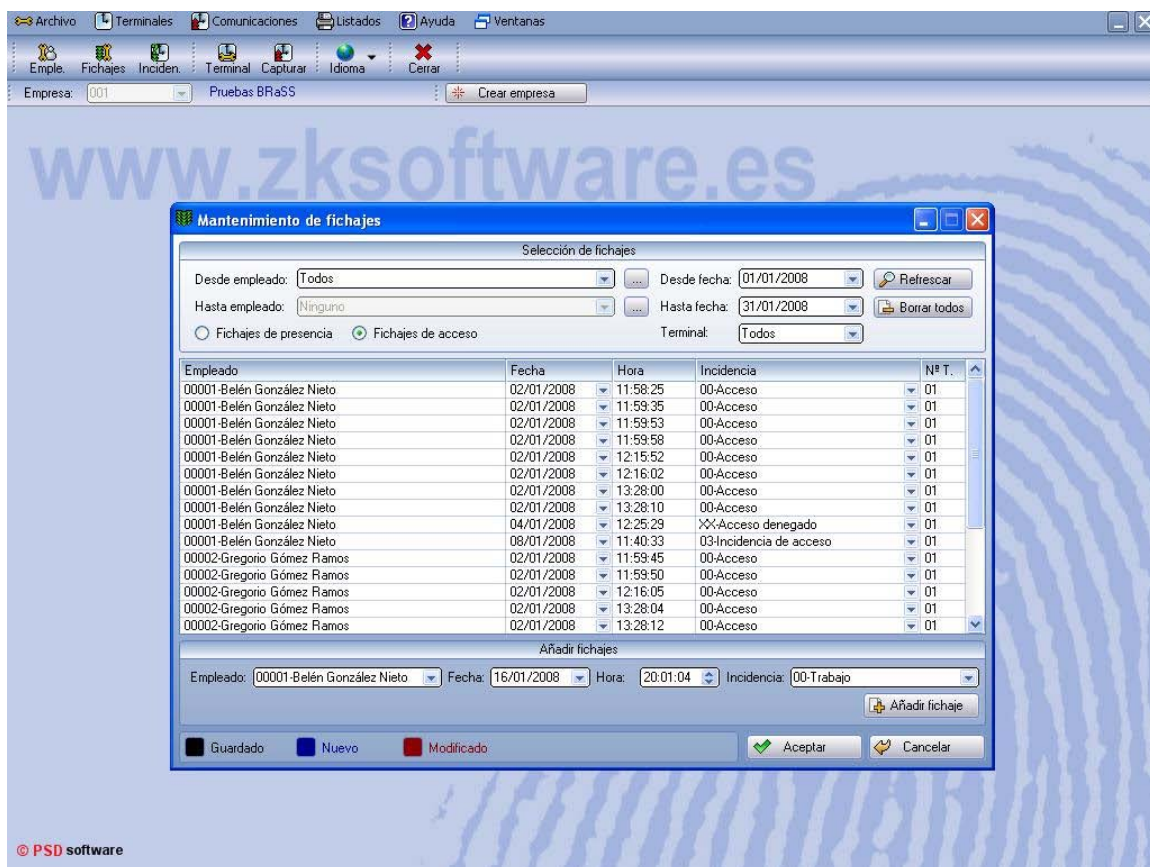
Archivo Terminales Comunicaciones Listados Ayuda Ventanas

Emple. Fichajes Inciden. Terminal Capturar Idioma Cerrar

Empresa: 001 Pruebas BRaSS Crear empresa

www.zksoftware.es

Mantenimiento de fichajes

Selección de fichajes

Desde empleado: Todos ... Desde fecha: 01/01/2008 Refrescar

Hasta empleado: Ninguno ... Hasta fecha: 31/01/2008 Borrar todos

Fichajes de presencia Fichajes de acceso Terminal: Todos

| Empleado | Fecha | Hora | Incidencia | Nº T. |
|---|---|---|---|---|
| 00001-Belén González Nieto | 02/01/2008 | 11:58:25 | 00-Acceso | 01 |
| 00001-Belén González Nieto | 02/01/2008 | 11:59:35 | 00-Acceso | 01 |
| 00001-Belén González Nieto | 02/01/2008 | 11:59:53 | 00-Acceso | 01 |
| 00001-Belén González Nieto | 02/01/2008 | 11:59:58 | 00-Acceso | 01 |
| 00001-Belén González Nieto | 02/01/2008 | 12:15:52 | 00-Acceso | 01 |
| 00001-Belén González Nieto | 02/01/2008 | 12:16:02 | 00-Acceso | 01 |
| 00001-Belén González Nieto | 02/01/2008 | 13:28:00 | 00-Acceso | 01 |
| 00001-Belén González Nieto | 02/01/2008 | 13:28:10 | 00-Acceso | 01 |
| 00001-Belén González Nieto | 04/01/2008 | 12:25:29 | XX-Acceso denegado | 01 |
| 00001-Belén González Nieto | 08/01/2008 | 11:40:33 | 03-Incidencia de acceso | 01 |
| 00002-Gregorio Gómez Ramos | 02/01/2008 | 11:59:45 | 00-Acceso | 01 |
| 00002-Gregorio Gómez Ramos | 02/01/2008 | 11:59:50 | 00-Acceso | 01 |
| 00002-Gregorio Gómez Ramos | 02/01/2008 | 12:16:05 | 00-Acceso | 01 |
| 00002-Gregorio Gómez Ramos | 02/01/2008 | 13:28:04 | 00-Acceso | 01 |
| 00002-Gregorio Gómez Ramos | 02/01/2008 | 13:28:12 | 00-Acceso | 01 |

Añadir fichajes

Empleado: 00001-Belén González Nieto Fecha: 16/01/2008 Hora: 20:01:04 Incidencia: 00-Trabajo

Añadir fichaje

Guardado Nuevo Modificado Aceptar Cancelar

© PSD software